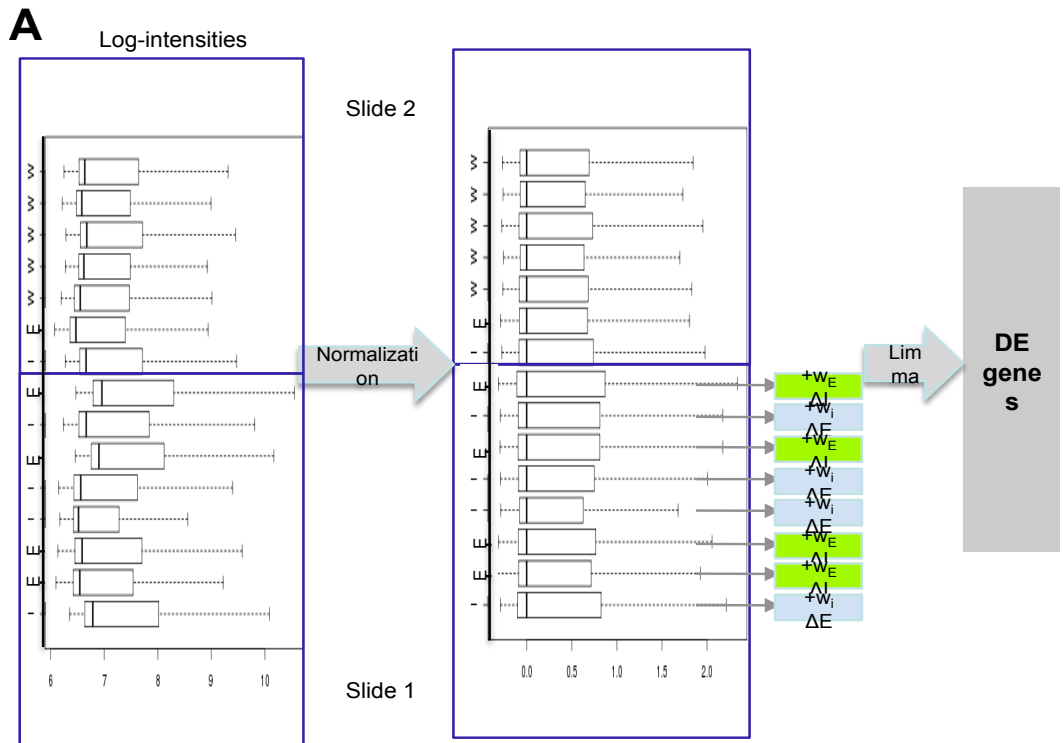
A

Log-intensities

Slide 2

w
w
w
w
w
E
I
E
I
E
I
I
E
E
I

6 7 8 9 10

Normalization

w
w
w
w
w
E
I
E
I
E
I
I
E
E
I

0.0 0.5 1.0 1.5 2.0

Slide 1

$+w_E$ ΔI
$+w_i$ ΔE
$+w_E$ ΔI
$+w_i$ ΔE
$+w_i$ ΔE
$+w_E$ ΔI
$+w_E$ ΔI
$+w_i$ ΔE

Limma

DE genes